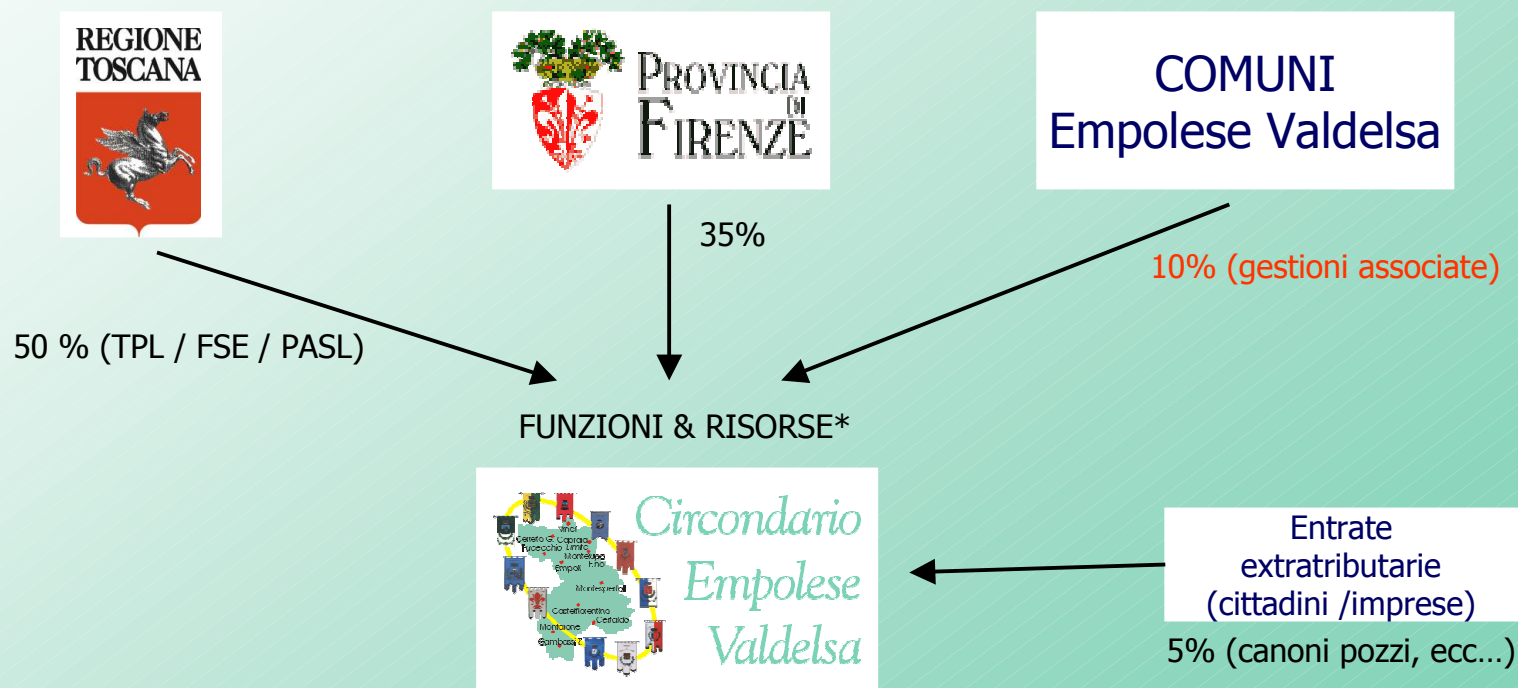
REGIONE TOSCANA

PROVINCIA DI FIRENZE

COMUNI
Empolese Valdelsa

35%

10% (gestioni associate)

50 % (TPL / FSE / PASL)

FUNZIONI & RISORSE*

Vinci
Cerreto G. Capraia
Fucecchio Limite
Montelupo F.no
Empoli
Montespertoli
Castelfiorentino
Certaldo
Montaione
Gambassi T.

Circondario Empolese Valdelsa

Entrate extratributarie (cittadini /imprese)

5% (canoni pozzi, ecc…)